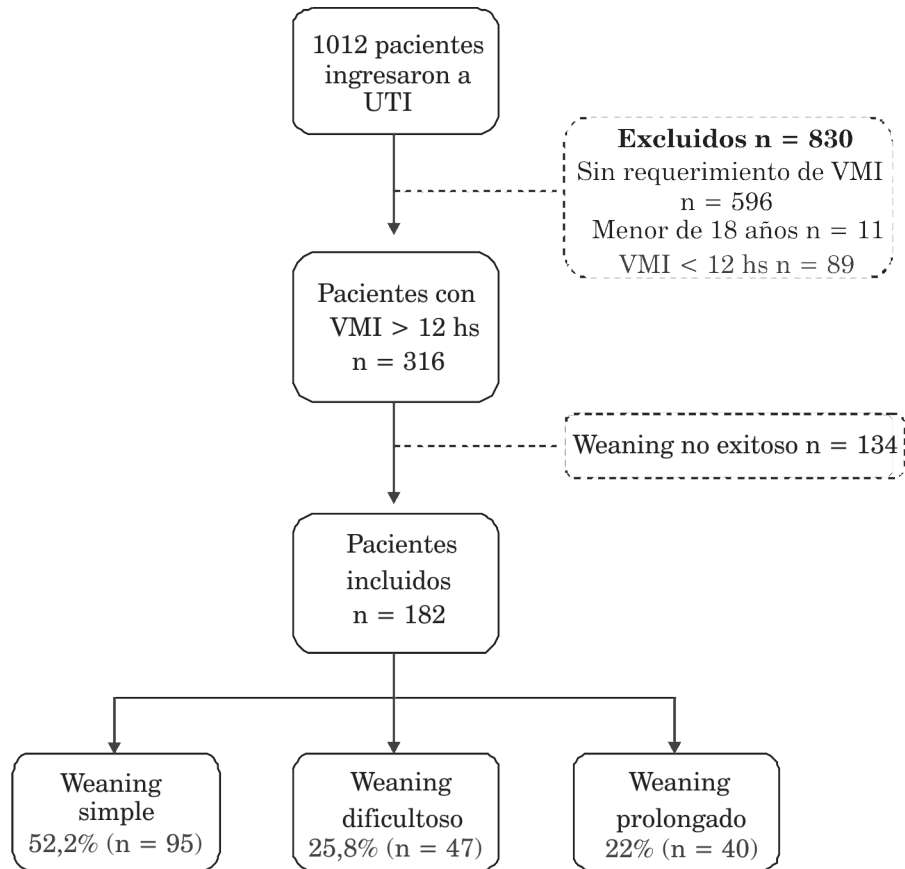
1012 pacientes ingresaron a UTI

**Excluidos n = 830**
Sin requerimiento de VMI n = 596
Menor de 18 años n = 11
VMI < 12 hs n = 89

Pacientes con VMI > 12 hs n = 316

Weaning no exitoso n = 134

Pacientes incluidos n = 182

Weaning simple 52,2% (n = 95)

Weaning dificultoso 25,8% (n = 47)

Weaning prolongado 22% (n = 40)